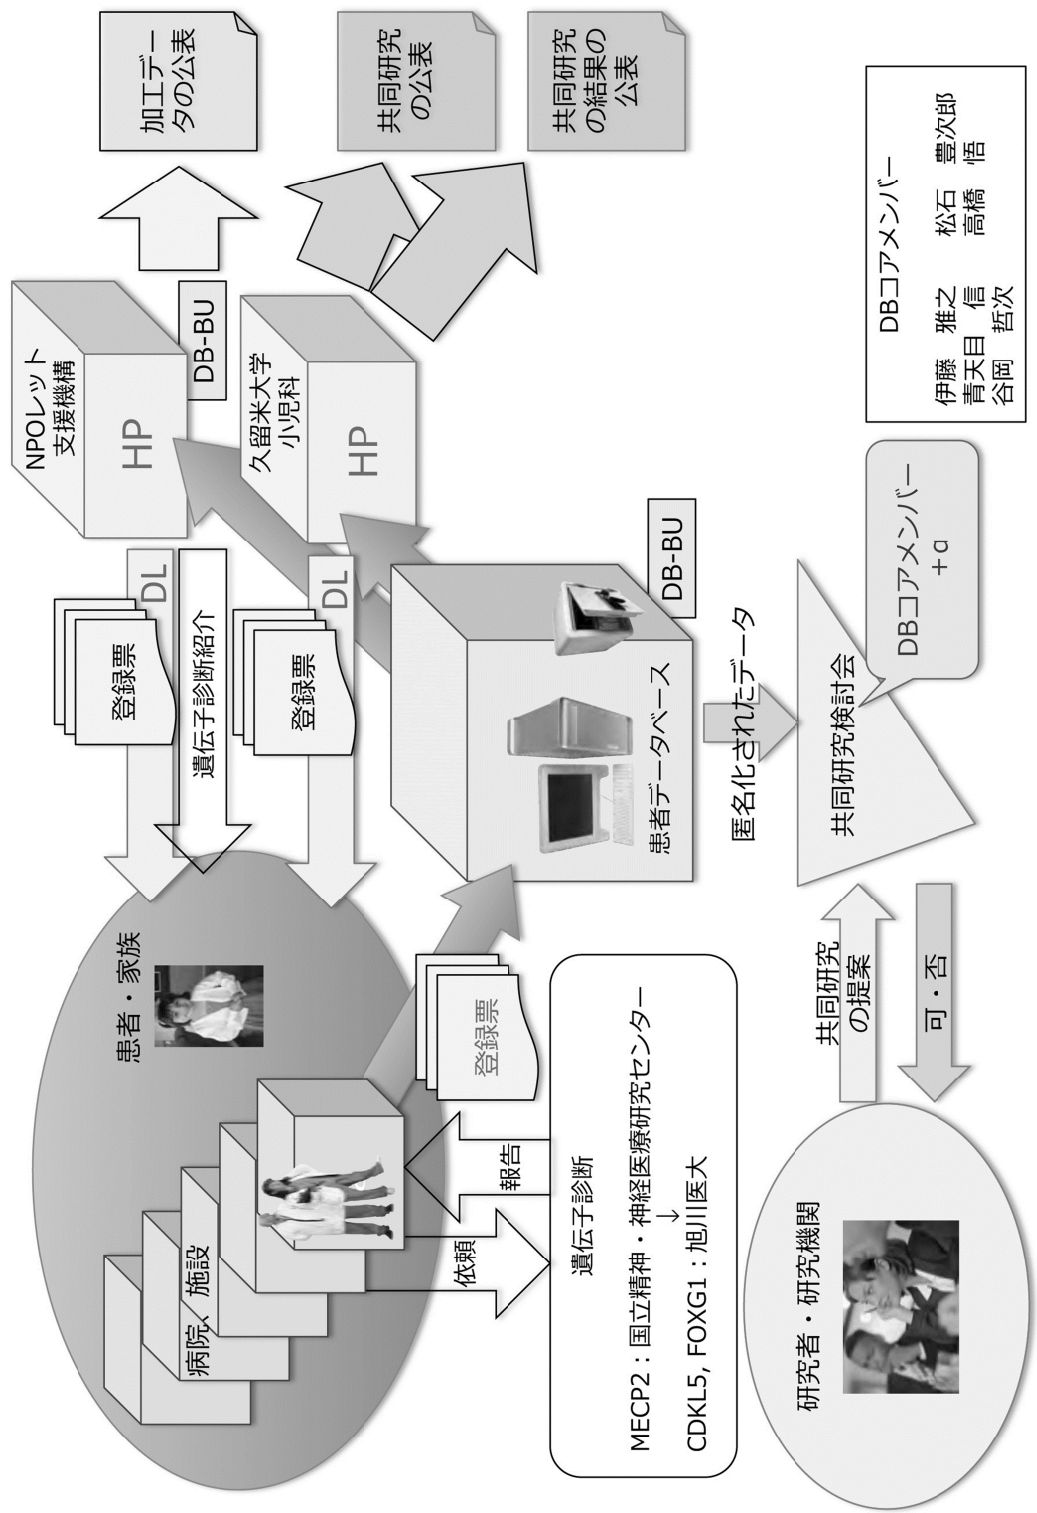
加工データの公表

共同研究の公表

共同研究の結果の公表

DBコアメンバー
伊藤 雅之 松石 豊次郎
青天目 信 高橋 悟
合岡 哲次

NPOレット支援機構
HP
DB-BU

久留米大学小児科
HP

DL
DL

登録票
遺伝子診断紹介
登録票

患者データベース
DB-BU

匿名化されたデータ

共同研究検討会

DBコアメンバー＋α

患者・家族

病院，施設

登録票

報告
依頼

遺伝子診断
MECP2：国立精神・神経医療研究センター
↓
CDKL5, FOXG1：旭川医大

共同研究の提案

可・否

研究者・研究機関